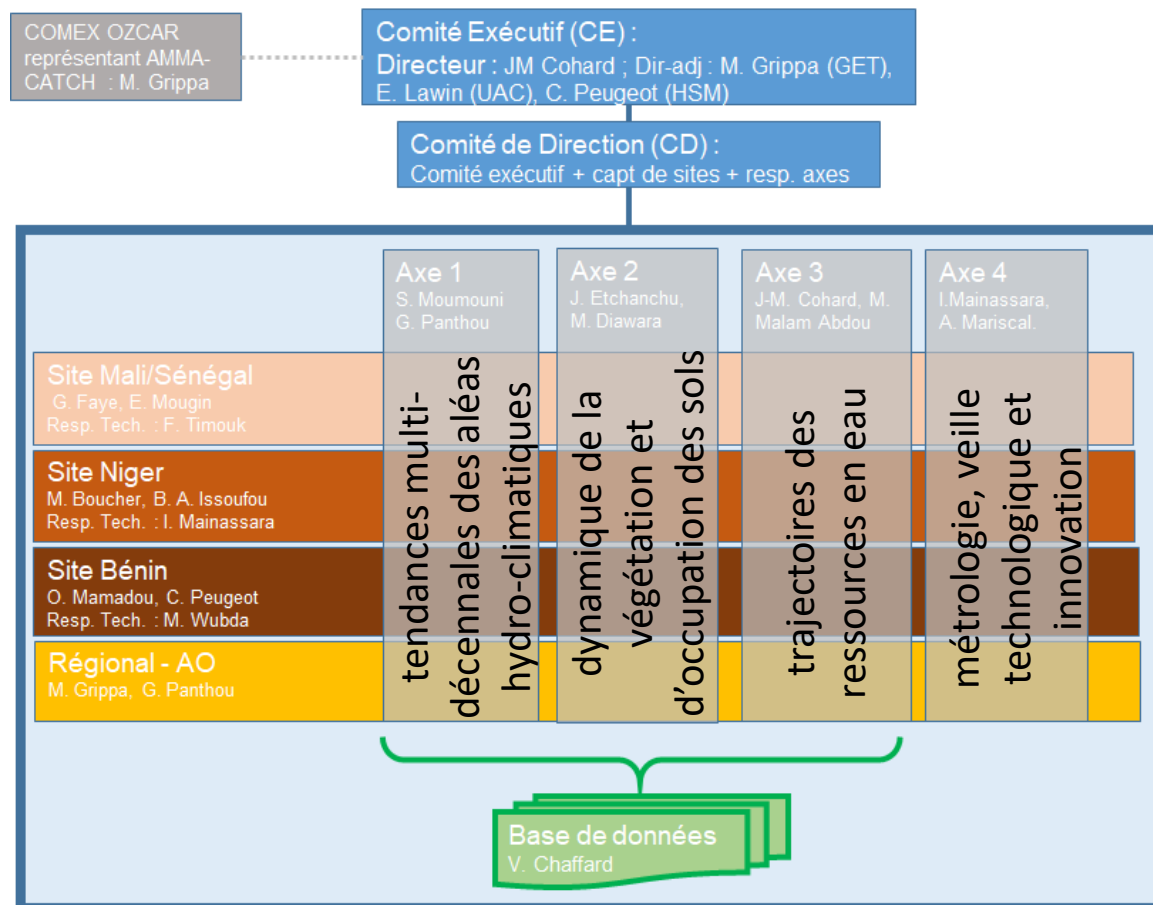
COMEX OZCAR représentant AMMA-CATCH : M. Grippa

Comité Exécutif (CE) :
Directeur : JM Cohard ; Dir-adj : M. Grippa (GET), E. Lawin (UAC), C. Peugeot (HSM)

Comité de Direction (CD) :
Comité exécutif + capt de sites + resp. axes

Axe 1
S. Moumouni
G. Panthou

Axe 2
J. Etchanchu,
M. Diawara

Axe 3
J-M. Cohard, M. Malam Abdou

Axe 4
I.Mainassara,
A. Mariscal.

Site Mali/Sénégal
G. Faye, E. Mougin
Resp. Tech. : F. Timouk

Site Niger
M. Boucher, B. A. Issoufou
Resp. Tech. : I. Mainassara

Site Bénin
O. Mamadou, C. Peugeot
Resp. Tech. : M. Wubda

Régional - AO
M. Grippa, G. Panthou

tendances multi-décennales des aléas hydro-climatiques

dynamique de la végétation et d'occupation des sols

trajectoires des ressources en eau

métrologie, veille technologique et innovation

Base de données
V. Chaffard